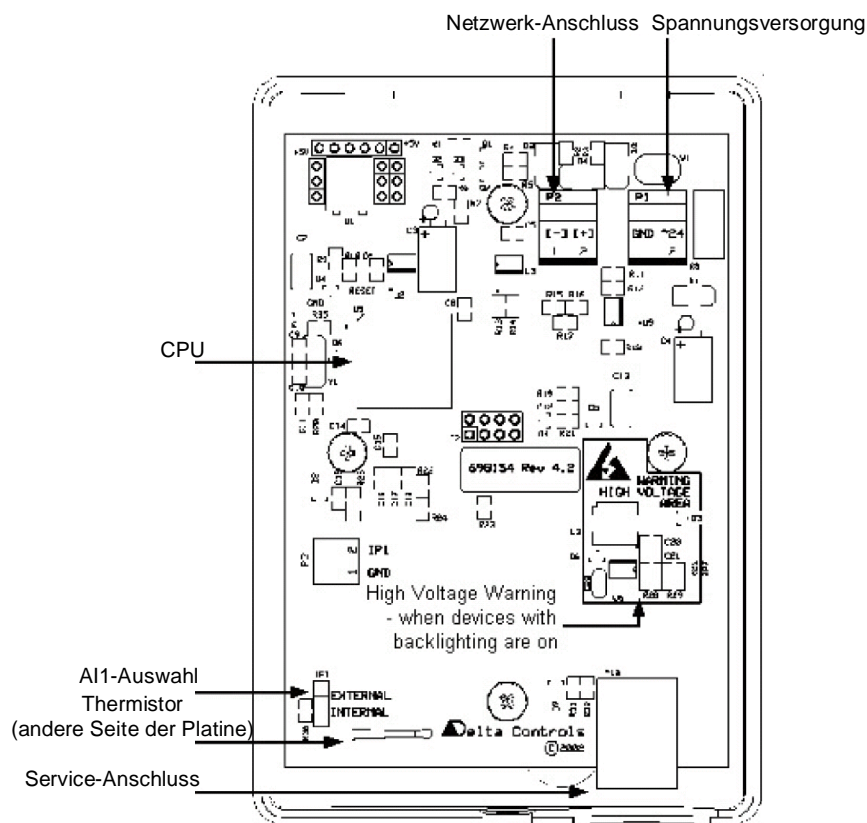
Netzwerk-Anschluss Spannungsversorgung

P2
[-] [+]
P1
GND ~24

RESET

CPU

698134 Rev 4.2

WARNING
HIGH VOLTAGE
AREA

IP1
GND

High Voltage Warning
- when devices with
backlighting are on

AI1-Auswahl
EXTERNAL
INTERNAL
Thermistor
(andere Seite der Platine)

Delta Controls
©2002

Service-Anschluss